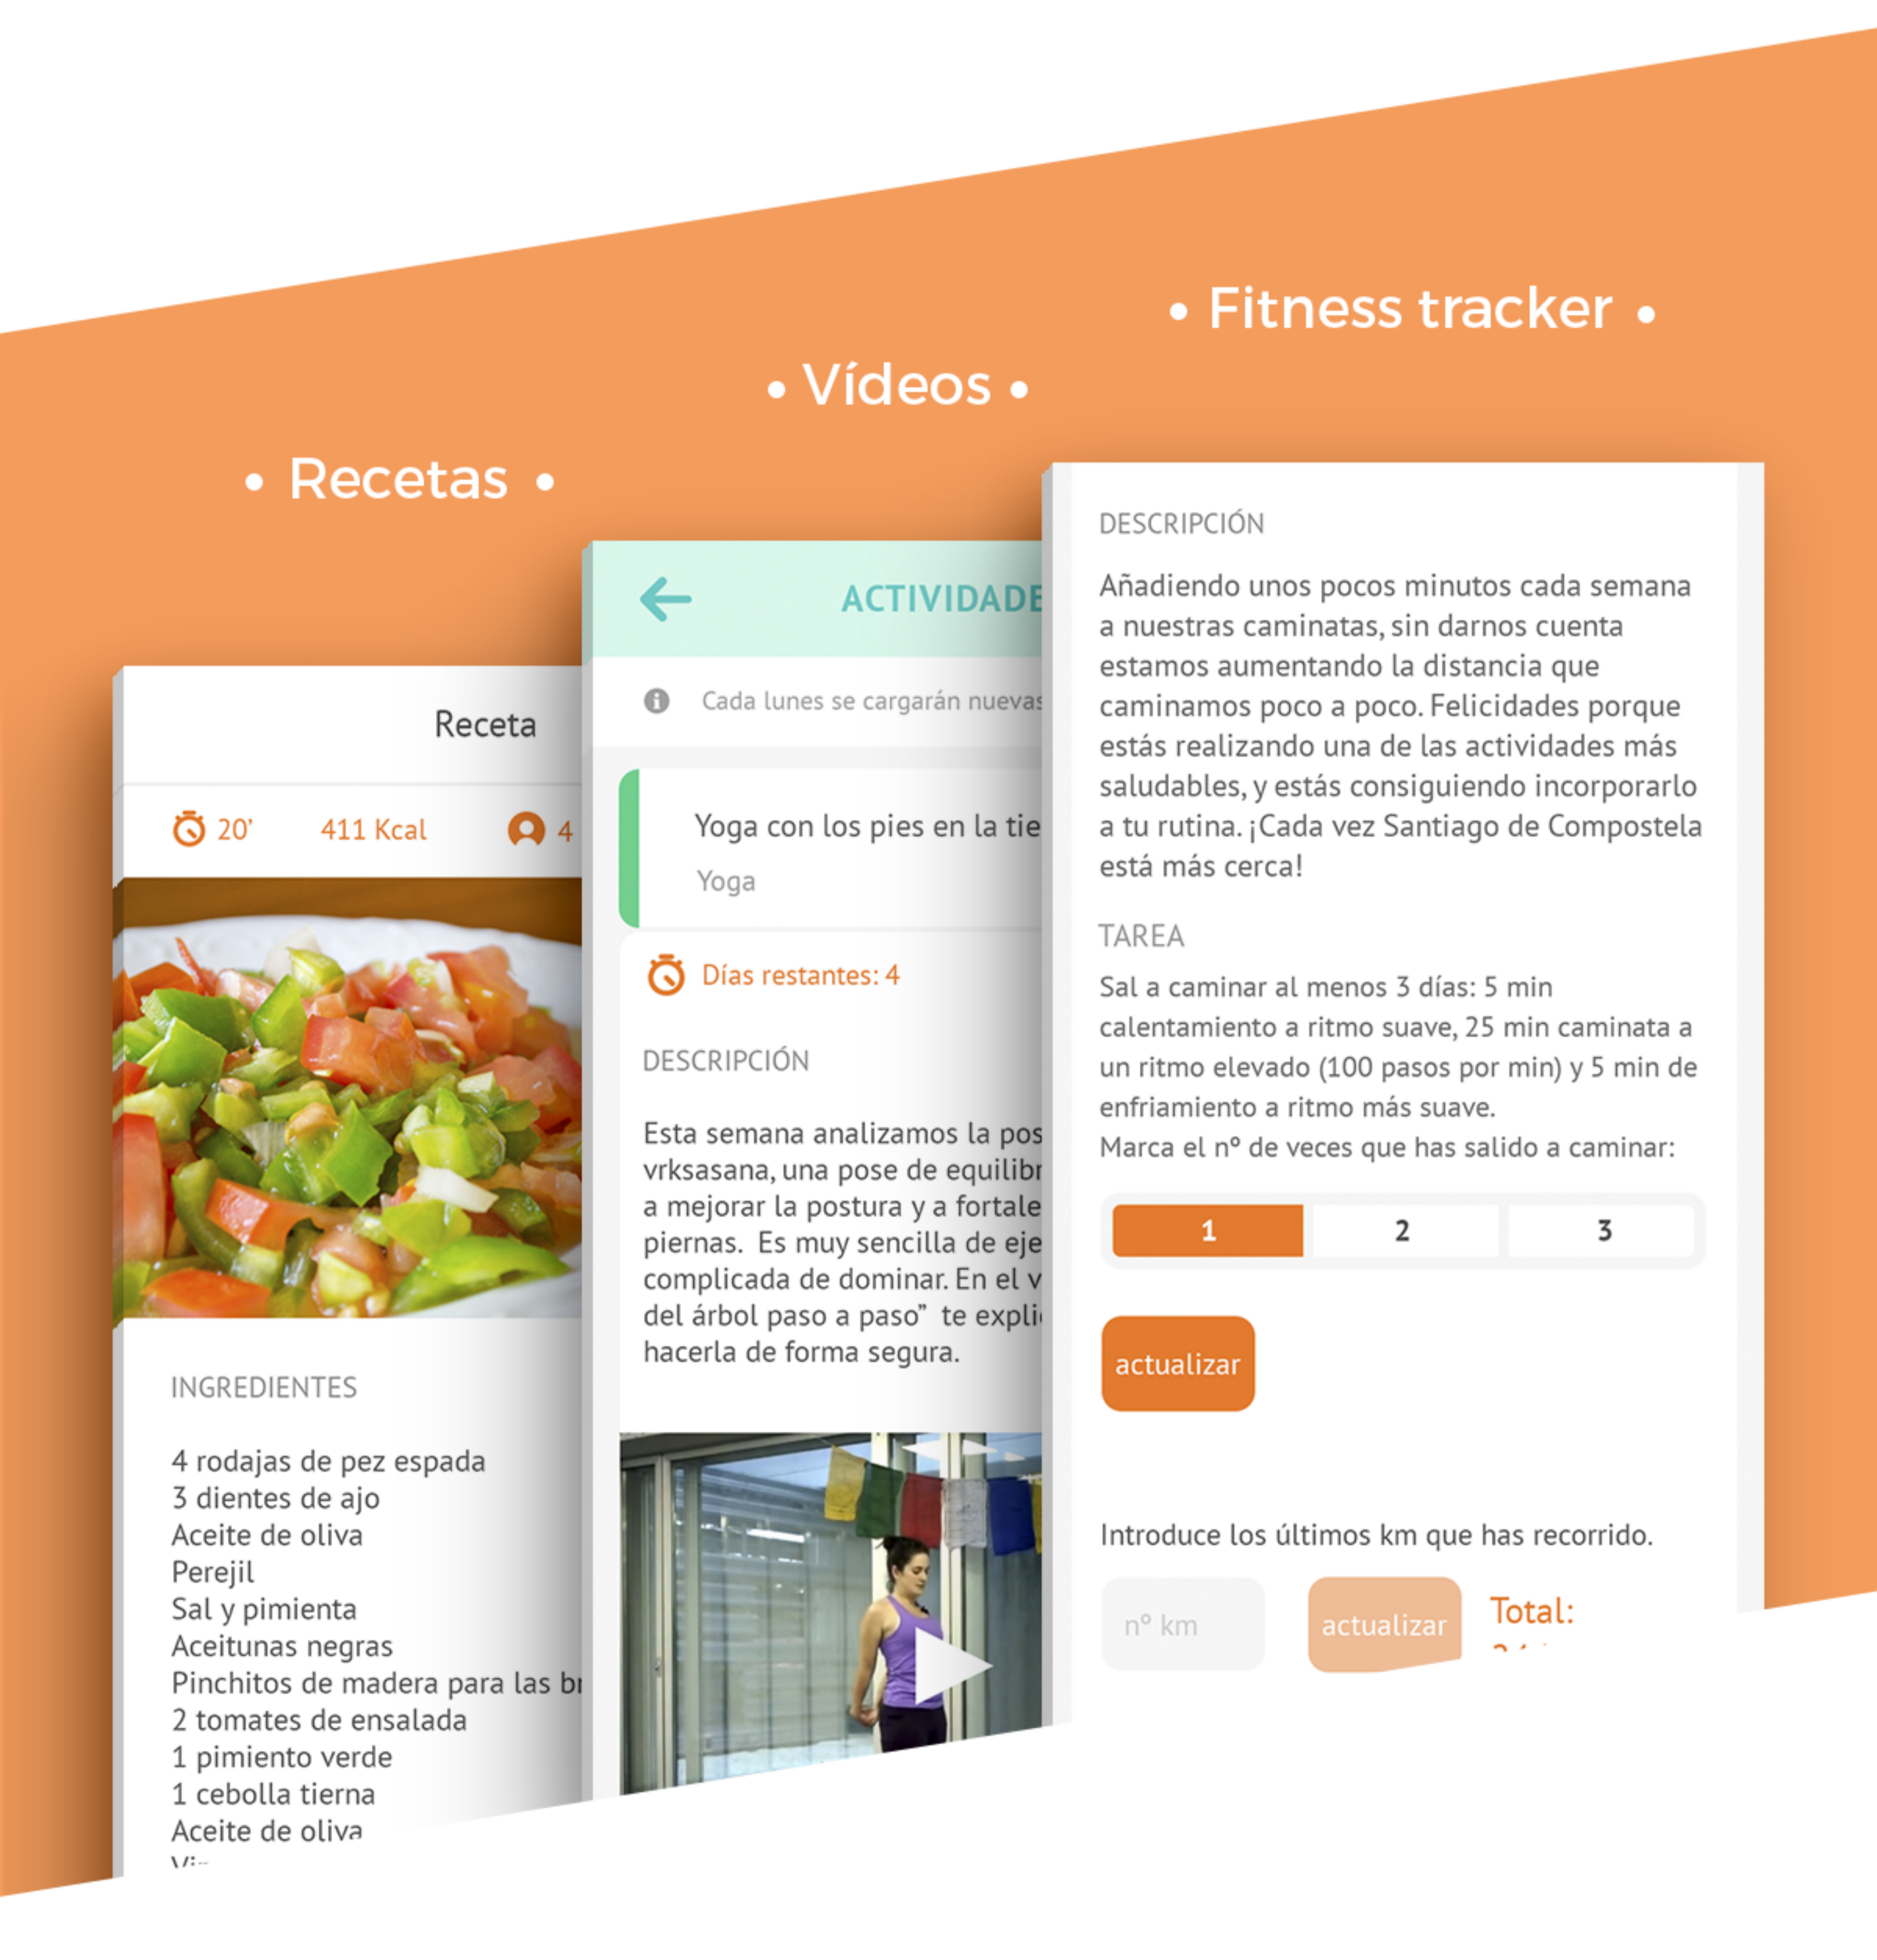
• Fitness tracker •

• Vídeos •

• Recetas •

Receta

20' 411 Kcal 4

INGREDIENTES

4 rodajas de pez espada
3 dientes de ajo
Aceite de oliva
Perejil
Sal y pimienta
Aceitunas negras
Pinchitos de madera para las b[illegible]
2 tomates de ensalada
1 pimiento verde
1 cebolla tierna
Aceite de oliva
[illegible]

ACTIVIDADE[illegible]

Cada lunes se cargarán nuevas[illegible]

Yoga con los pies en la tie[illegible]
Yoga

Días restantes: 4

DESCRIPCIÓN

Esta semana analizamos la pos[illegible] vrksasana, una pose de equilibr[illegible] a mejorar la postura y a fortale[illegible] piernas. Es muy sencilla de eje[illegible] complicada de dominar. En el v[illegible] del árbol paso a paso" te expli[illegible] hacerla de forma segura.

DESCRIPCIÓN

Añadiendo unos pocos minutos cada semana a nuestras caminatas, sin darnos cuenta estamos aumentando la distancia que caminamos poco a poco. Felicidades porque estás realizando una de las actividades más saludables, y estás consiguiendo incorporarlo a tu rutina. ¡Cada vez Santiago de Compostela está más cerca!

TAREA

Sal a caminar al menos 3 días: 5 min calentamiento a ritmo suave, 25 min caminata a un ritmo elevado (100 pasos por min) y 5 min de enfriamiento a ritmo más suave.
Marca el nº de veces que has salido a caminar:

1 2 3

actualizar

Introduce los últimos km que has recorrido.

nº km actualizar Total:
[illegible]